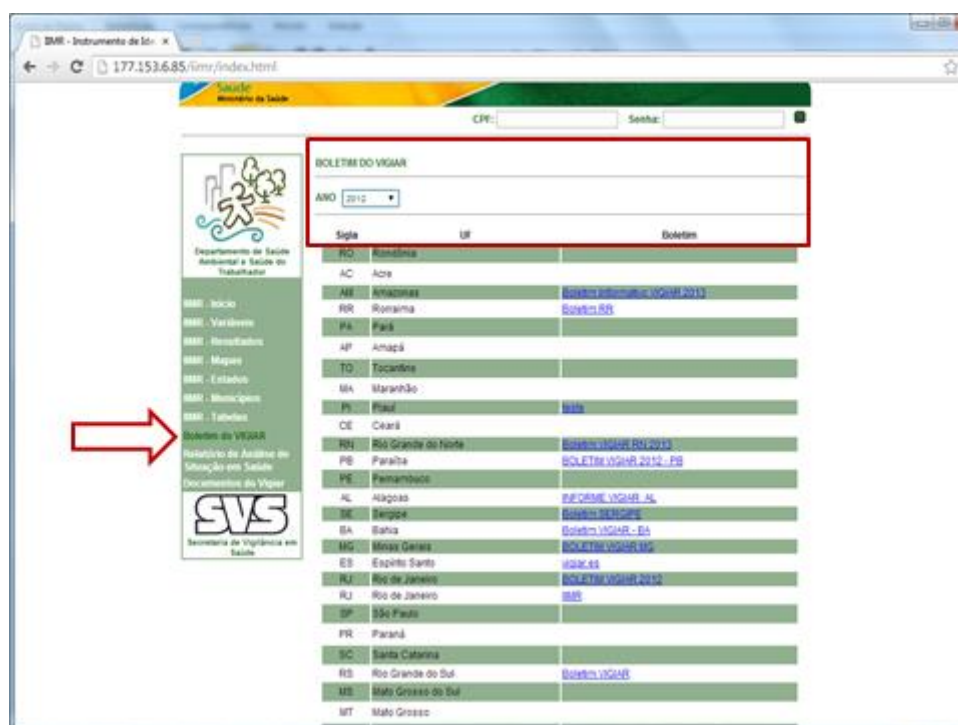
IIMR - Instrumento de Ide ×

177.153.6.85/iimr/index.html

Saúde
Ministério da Saúde

CPF:
Senha:

Departamento de Saúde Ambiental e Saúde do Trabalhador

IIMR - Início
IIMR - Variáveis
IIMR - Resultados
IIMR - Mapas
IIMR - Estados
IIMR - Municípios
IIMR - Tabelas
Boletim do VIGIAR
Relatório de Análise de Situação em Saúde
Documentos do Vigiar

SVS
Secretaria de Vigilância em Saúde

BOLETIM DO VIGIAR

ANO 2012

| Sigla | UF | Boletim |
|---|---|---|
| RO | Rondônia | |
| AC | Acre | |
| AM | Amazonas | Boletim Informativo VIGIAR 2013 |
| RR | Roraima | Boletim RR |
| PA | Pará | |
| AP | Amapá | |
| TO | Tocantins | |
| MA | Maranhão | |
| PI | Piauí | teste |
| CE | Ceará | |
| RN | Rio Grande do Norte | Boletim VIGIAR RN 2013 |
| PB | Paraíba | BOLETIM VIGIAR 2012 - PB |
| PE | Pernambuco | |
| AL | Alagoas | INFORME VIGIAR AL |
| SE | Sergipe | Boletim SERGIPE |
| BA | Bahia | Boletim VIGIAR - BA |
| MG | Minas Gerais | BOLETIM VIGIAR MG |
| ES | Espírito Santo | vigiar es |
| RJ | Rio de Janeiro | BOLETIM VIGIAR 2012 |
| RJ | Rio de Janeiro | IIMR |
| SP | São Paulo | |
| PR | Paraná | |
| SC | Santa Catarina | |
| RS | Rio Grande do Sul | Boletim VIGIAR |
| MS | Mato Grosso do Sul | |
| MT | Mato Grosso | |